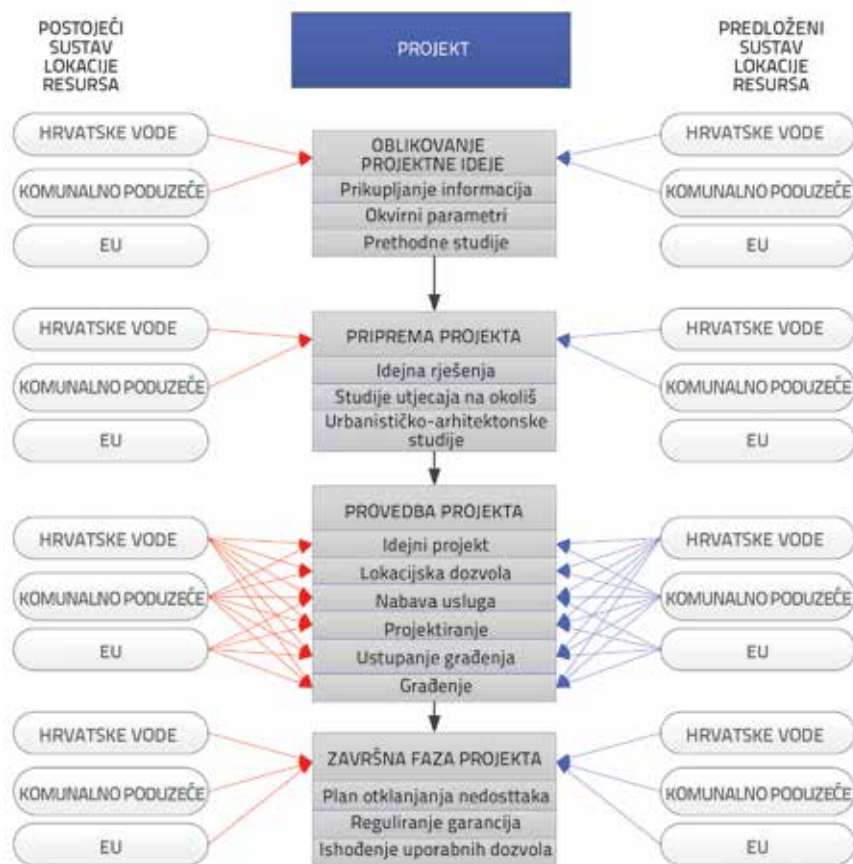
POSTOJEĆI SUSTAV LOKACIJE RESURSA

PROJEKT

PREDLOŽENI SUSTAV LOKACIJE RESURSA

HRVATSKE VODE
KOMUNALNO PODUZEĆE
EU

OBLIKOVANJE PROJEKTNE IDEJE
Prikupljanje informacija
Okvirni parametri
Prethodne studije

HRVATSKE VODE
KOMUNALNO PODUZEĆE
EU

HRVATSKE VODE
KOMUNALNO PODUZEĆE
EU

PRIPREMA PROJEKTA
Idejna rješenja
Studije utjecaja na okoliš
Urbanističko-arhitektonske studije

HRVATSKE VODE
KOMUNALNO PODUZEĆE
EU

HRVATSKE VODE
KOMUNALNO PODUZEĆE
EU

PROVEDBA PROJEKTA
Idejni projekt
Lokacijska dozvola
Nabava usluga
Projektiranje
Ustupanje građenja
Građenje

HRVATSKE VODE
KOMUNALNO PODUZEĆE
EU

HRVATSKE VODE
KOMUNALNO PODUZEĆE
EU

ZAVRŠNA FAZA PROJEKTA
Plan otklanjanja nedosttaka
Reguliranje garancija
Ishođenje uporabnih dozvola

HRVATSKE VODE
KOMUNALNO PODUZEĆE
EU